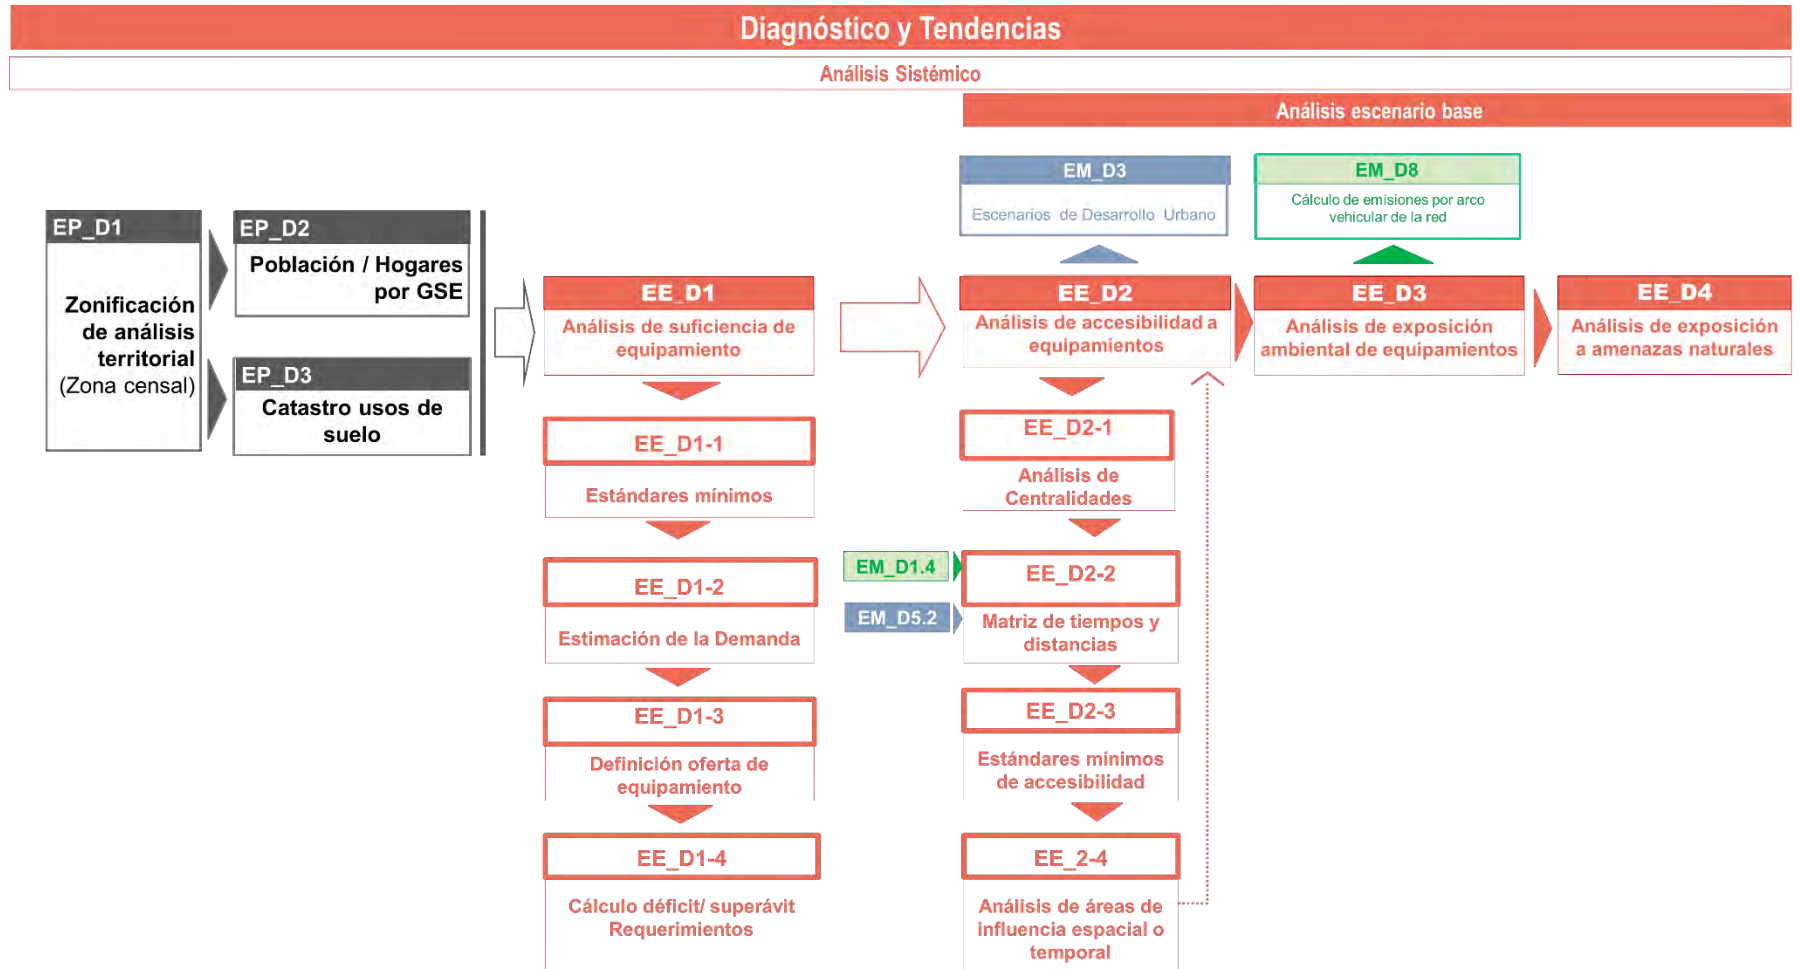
Diagnóstico y Tendencias

Análisis Sistémico

Análisis escenario base

EP_D1
Zonificación de análisis territorial (Zona censal)

EP_D2
Población / Hogares por GSE

EP_D3
Catastro usos de suelo

EE_D1
Análisis de suficiencia de equipamiento

EE_D1-1
Estándares mínimos

EE_D1-2
Estimación de la Demanda

EE_D1-3
Definición oferta de equipamiento

EE_D1-4
Cálculo déficit/ superávit Requerimientos

EM_D3
Escenarios de Desarrollo Urbano

EE_D2
Análisis de accesibilidad a equipamientos

EE_D2-1
Análisis de Centralidades

EM_D1.4

EM_D5.2

EE_D2-2
Matriz de tiempos y distancias

EE_D2-3
Estándares mínimos de accesibilidad

EE_2-4
Análisis de áreas de influencia espacial o temporal

EM_D8
Cálculo de emisiones por arco vehicular de la red

EE_D3
Análisis de exposición ambiental de equipamientos

EE_D4
Análisis de exposición a amenazas naturales